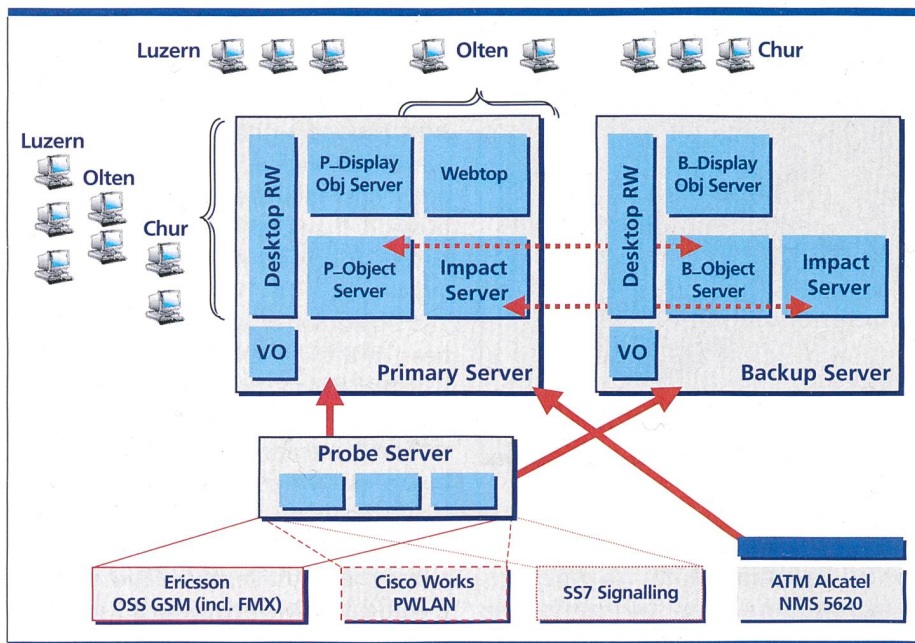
Luzern

Olten

Chur

Luzern

Olten

Chur

Desktop RW

P_Display Obj Server

Webtop

P_Object Server

Impact Server

VO

Primary Server

Desktop RW

B_Display Obj Server

B_Object Server

Impact Server

VO

Backup Server

Probe Server

Ericsson OSS GSM (incl. FMX)

Cisco Works PWLAN

SS7 Signalling

ATM Alcatel NMS 5620